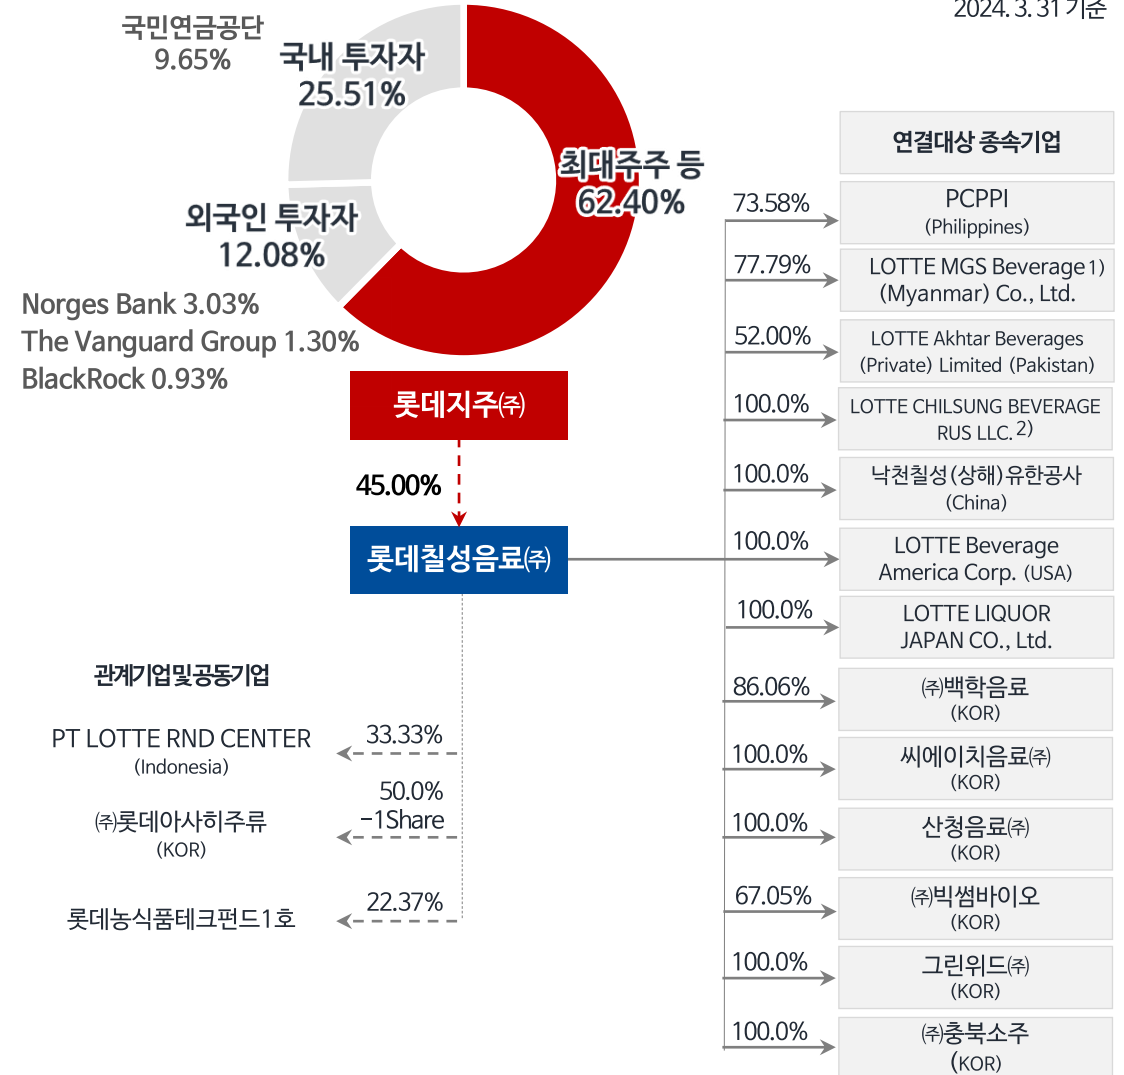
2024. 3. 31 기준

국민연금공단
9.65%

국내 투자자
25.51%

최대주주 등
62.40%

외국인 투자자
12.08%

Norges Bank 3.03%
The Vanguard Group 1.30%
BlackRock 0.93%

롯데지주㈜

45.00%

롯데칠성음료㈜

연결대상 종속기업

| | |
|---|---|
| 73.58% | PCPPI (Philippines) |
| 77.79% | LOTTE MGS Beverage 1) (Myanmar) Co., Ltd. |
| 52.00% | LOTTE Akhtar Beverages (Private) Limited (Pakistan) |
| 100.0% | LOTTE CHILSUNG BEVERAGE RUS LLC. 2) |
| 100.0% | 낙천칠성(상해)유한공사 (China) |
| 100.0% | LOTTE Beverage America Corp. (USA) |
| 100.0% | LOTTE LIQUOR JAPAN CO., Ltd. |
| 86.06% | ㈜백학음료 (KOR) |
| 100.0% | 씨에이치음료㈜ (KOR) |
| 100.0% | 산청음료㈜ (KOR) |
| 67.05% | ㈜빅썸바이오 (KOR) |
| 100.0% | 그린위드㈜ (KOR) |
| 100.0% | ㈜충북소주 (KOR) |

관계기업및공동기업

| | |
|---|---|
| PT LOTTE RND CENTER (Indonesia) | 33.33% |
| ㈜롯데아사히주류 (KOR) | 50.0% −1Share |
| 롯데농식품테크펀드1호 | 22.37% |